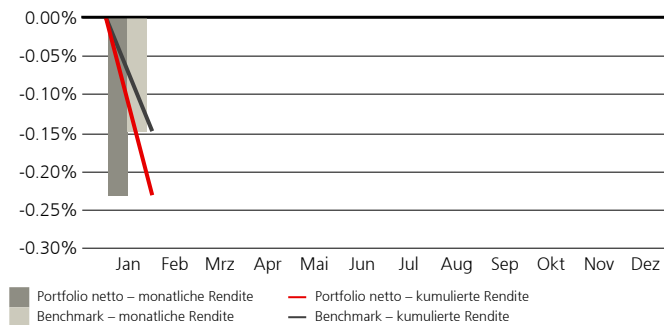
0.00%
-0.05%
-0.10%
-0.15%
-0.20%
-0.25%
-0.30%

Jan Feb Mrz Apr Mai Jun Jul Aug Sep Okt Nov Dez

Portfolio netto – monatliche Rendite
Benchmark – monatliche Rendite
Portfolio netto – kumulierte Rendite
Benchmark – kumulierte Rendite